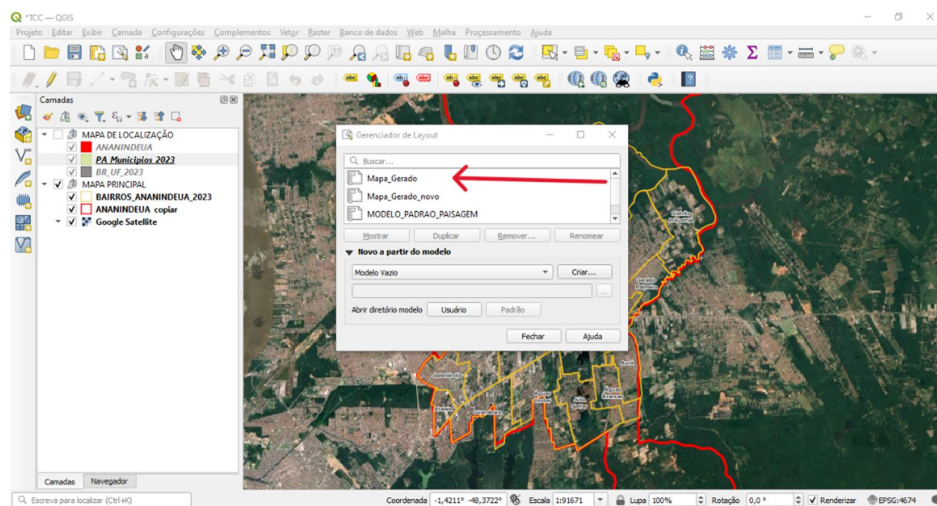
*TCC — QGIS

Projeto Editar Exibir Camada Configurações Complementos Vetor Raster Banco de dados Web Malha Processamento Ajuda

Camadas

MAPA DE LOCALIZAÇÃO
ANANINDEUA
PA_Municipios_2023
BR_UF_2023
MAPA PRINCIPAL
BAIRROS_ANANINDEUA_2023
ANANINDEUA copiar
Google Satellite

Gerenciador de Layout

Buscar...
Mapa_Gerado
Mapa_Gerado_novo
MODELO_PADRAO_PAISAGEM

Mostrar | Duplicar | Remover... | Renomear

Novo a partir do modelo

Modelo Vazio | Criar...

Abrir diretório modelo | Usuário | Padrão

Fechar | Ajuda

Camadas | Navegador

Escreva para localizar (Ctrl+K)

Coordenada -1,4211° -48,3722° Escala 1:91671 Lupa 100% Rotação 0,0 ° Renderizar EPSG:4674